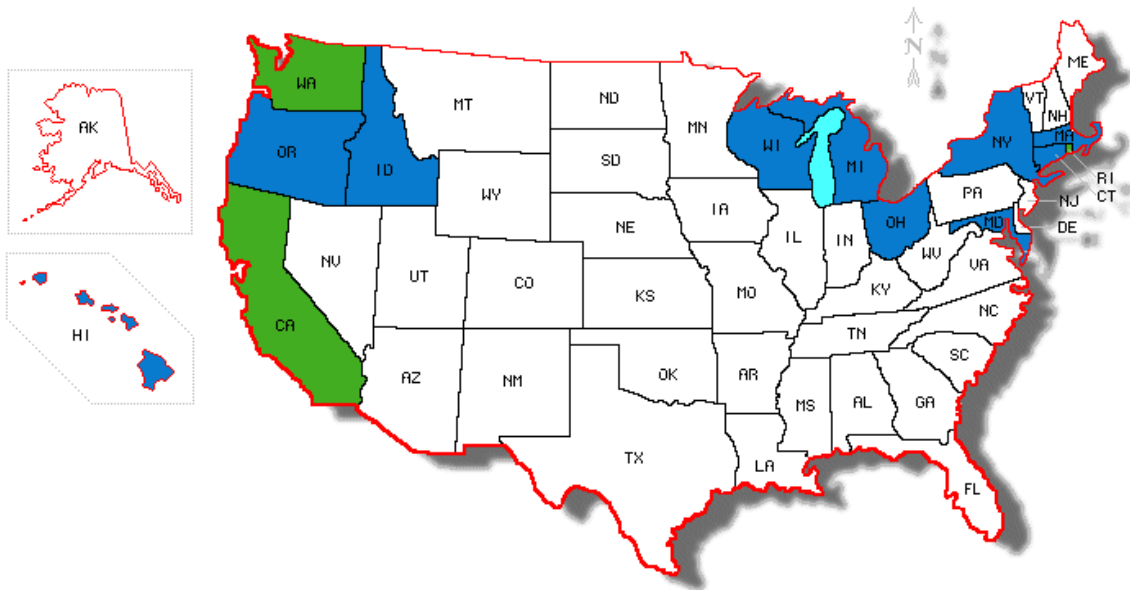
N

AK

HI

WA

OR

ID

MT

ND

MN

WI

MI

NY

VT

NH

ME

MA

RI

CT

NJ

DE

MD

PA

OH

SD

WY

NE

IA

IL

IN

WV

VA

NV

UT

CO

KS

MO

KY

NC

CA

TN

SC

AZ

NM

OK

AR

MS

AL

GA

TX

LA

FL